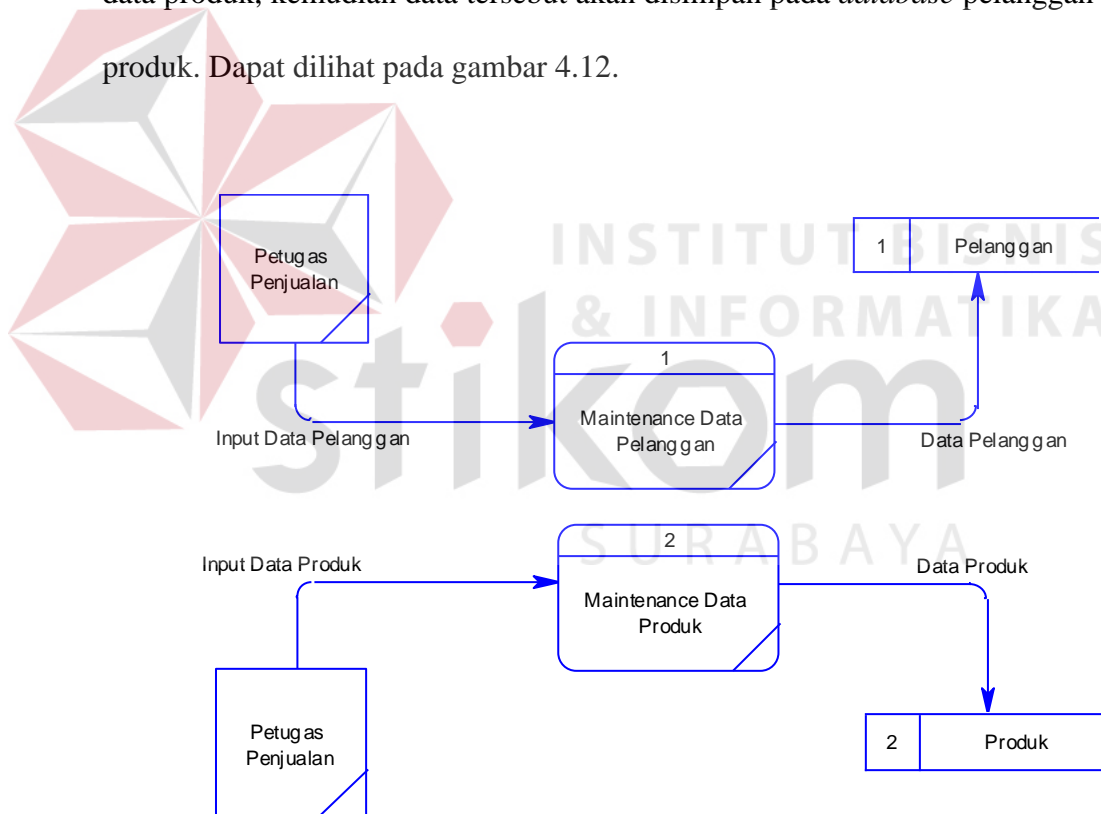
data produk, kemudian data tersebut akan disimpan pada *database* pelanggan

produk. Dapat dilihat pada gambar 4.12.

INSTITUT BISNIS & INFORMATIKA stikom SURABAYA

Petugas Penjualan

1 | Pelanggan

1

Maintenance Data Pelanggan

Input Data Pelanggan

Data Pelanggan

2

Maintenance Data Produk

Input Data Produk

Data Produk

Petugas Penjualan

2 | Produk